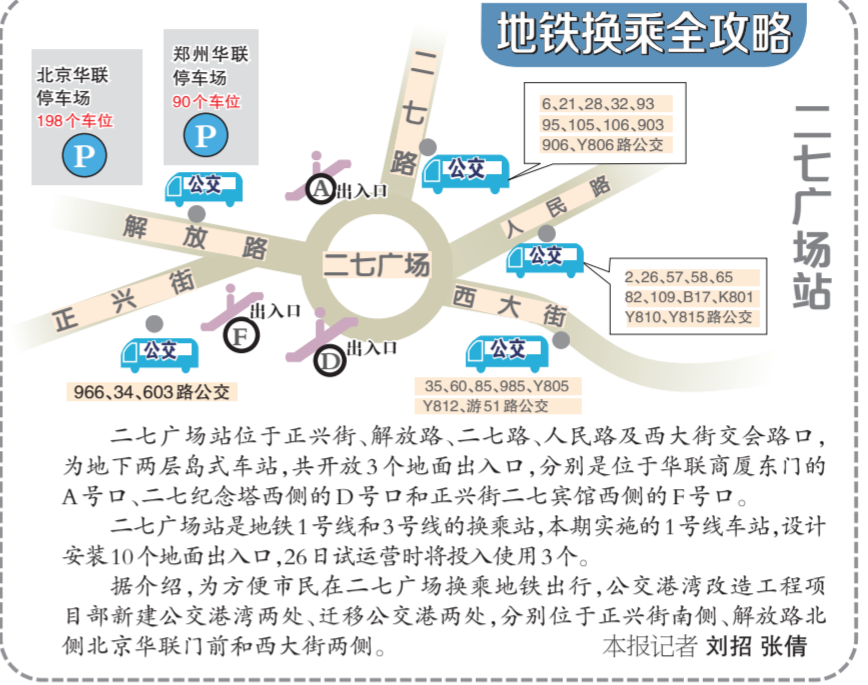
地铁换乘全攻略

北京华联
停车场
198个车位
P

郑州华联
停车场
90个车位
P

二七路

6、21、28、32、93
95、105、106、903
906、Y806路公交

二七广场站

公交

A 出入口

公交

解放路

二七广场

人民路

公交

2、26、57、58、65
82、109、B17、K801
Y810、Y815路公交

正兴街

出入口
F

D 出入口

西大街

公交

公交

966、34、603路公交

35、60、85、985、Y805
Y812、游51路公交

二七广场站位于正兴街、解放路、二七路、人民路及西大街交会路口，为地下两层岛式车站，共开放3个地面出入口，分别是位于华联商厦东门的A号口、二七纪念塔西侧的D号口和正兴街二七宾馆西侧的F号口。

二七广场站是地铁1号线和3号线的换乘站，本期实施的1号线车站，设计安装10个地面出入口，26日试运营时将投入使用3个。

据介绍，为方便市民在二七广场换乘地铁出行，公交港湾改造工程项目部新建公交港湾两处、迁移公交港两处，分别位于正兴街南侧、解放路北侧北京华联门前和西大街两侧。 本报记者 刘招 张倩